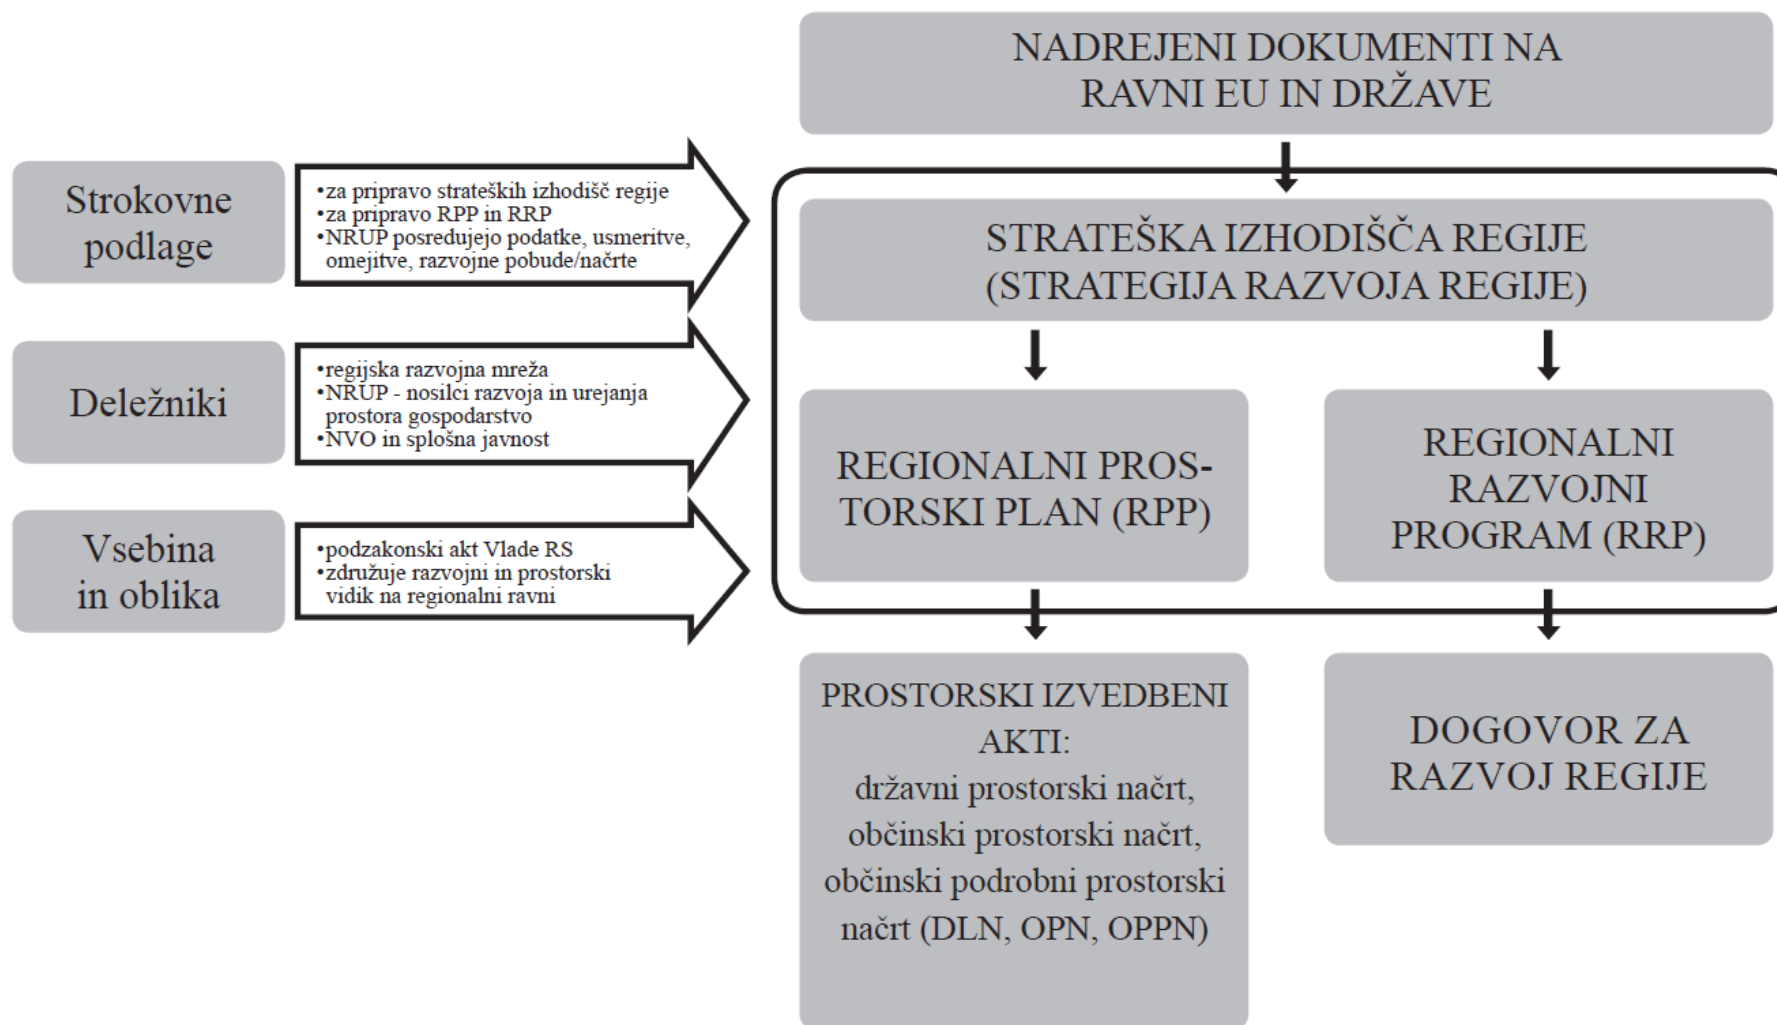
NADREJENI DOKUMENTI NA RAVNI EU IN DRŽAVE

Strokovne podlage

•za pripravo strateških izhodišč regije
•za pripravo RPP in RRP
•NRUP posredujejo podatke, usmeritve, omejitve, razvojne pobude/načrte

Deležniki

•regijska razvojna mreža
•NRUP - nosilci razvoja in urejanja prostora gospodarstvo
•NVO in splošna javnost

Vsebina in oblika

•podzakonski akt Vlade RS
•združuje razvojni in prostorski vidik na regionalni ravni

STRATEŠKA IZHODIŠČA REGIJE (STRATEGIJA RAZVOJA REGIJE)

REGIONALNI PROSTORSKI PLAN (RPP)

REGIONALNI RAZVOJNI PROGRAM (RRP)

PROSTORSKI IZVEDBENI AKTI: državni prostorski načrt, občinski prostorski načrt, občinski podrobni prostorski načrt (DLN, OPN, OPPN)

DOGOVOR ZA RAZVOJ REGIJE